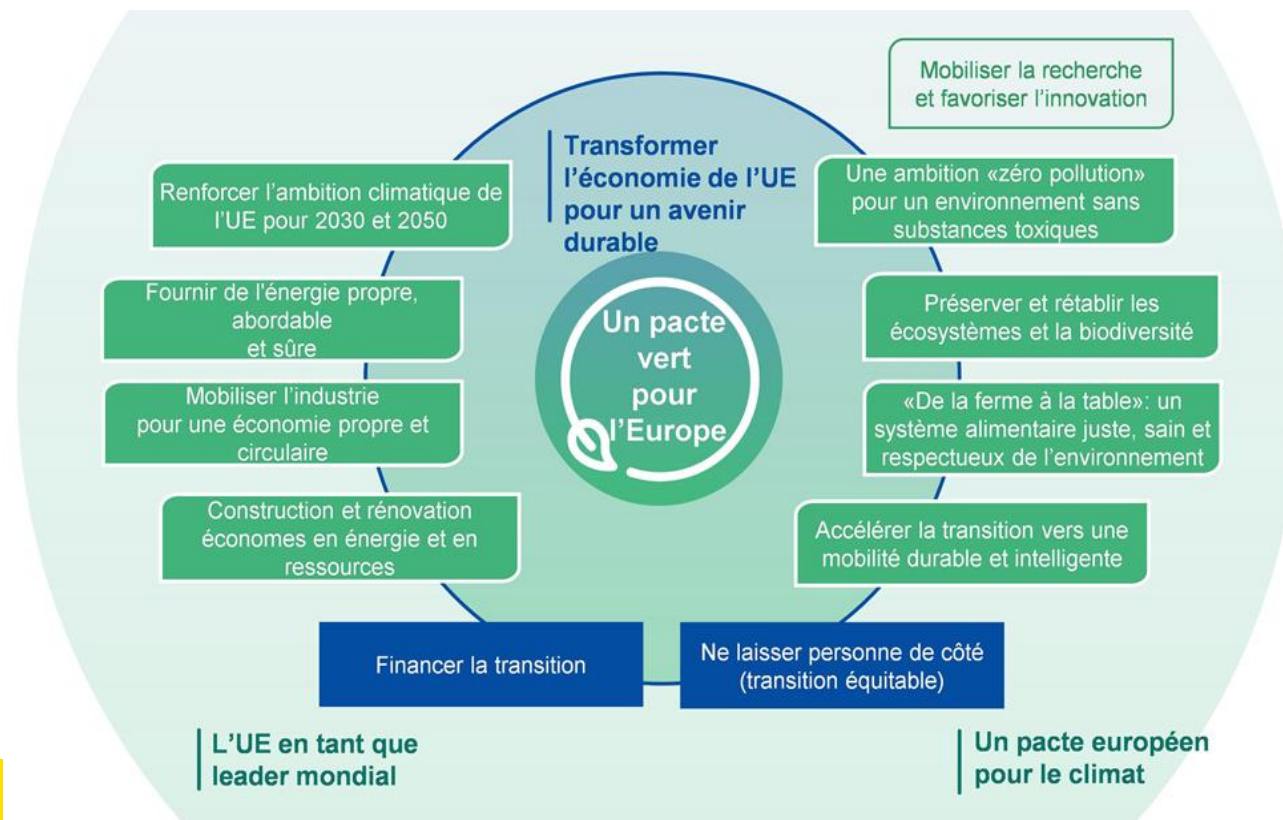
Mobiliser la recherche et favoriser l'innovation

Transformer l'économie de l'UE pour un avenir durable

Renforcer l'ambition climatique de l'UE pour 2030 et 2050

Une ambition «zéro pollution» pour un environnement sans substances toxiques

Fournir de l'énergie propre, abordable et sûre

Un pacte vert pour l'Europe

Préserver et rétablir les écosystèmes et la biodiversité

Mobiliser l'industrie pour une économie propre et circulaire

«De la ferme à la table»: un système alimentaire juste, sain et respectueux de l'environnement

Construction et rénovation économes en énergie et en ressources

Accélérer la transition vers une mobilité durable et intelligente

Financer la transition

Ne laisser personne de côté (transition équitable)

L'UE en tant que leader mondial

Un pacte européen pour le climat